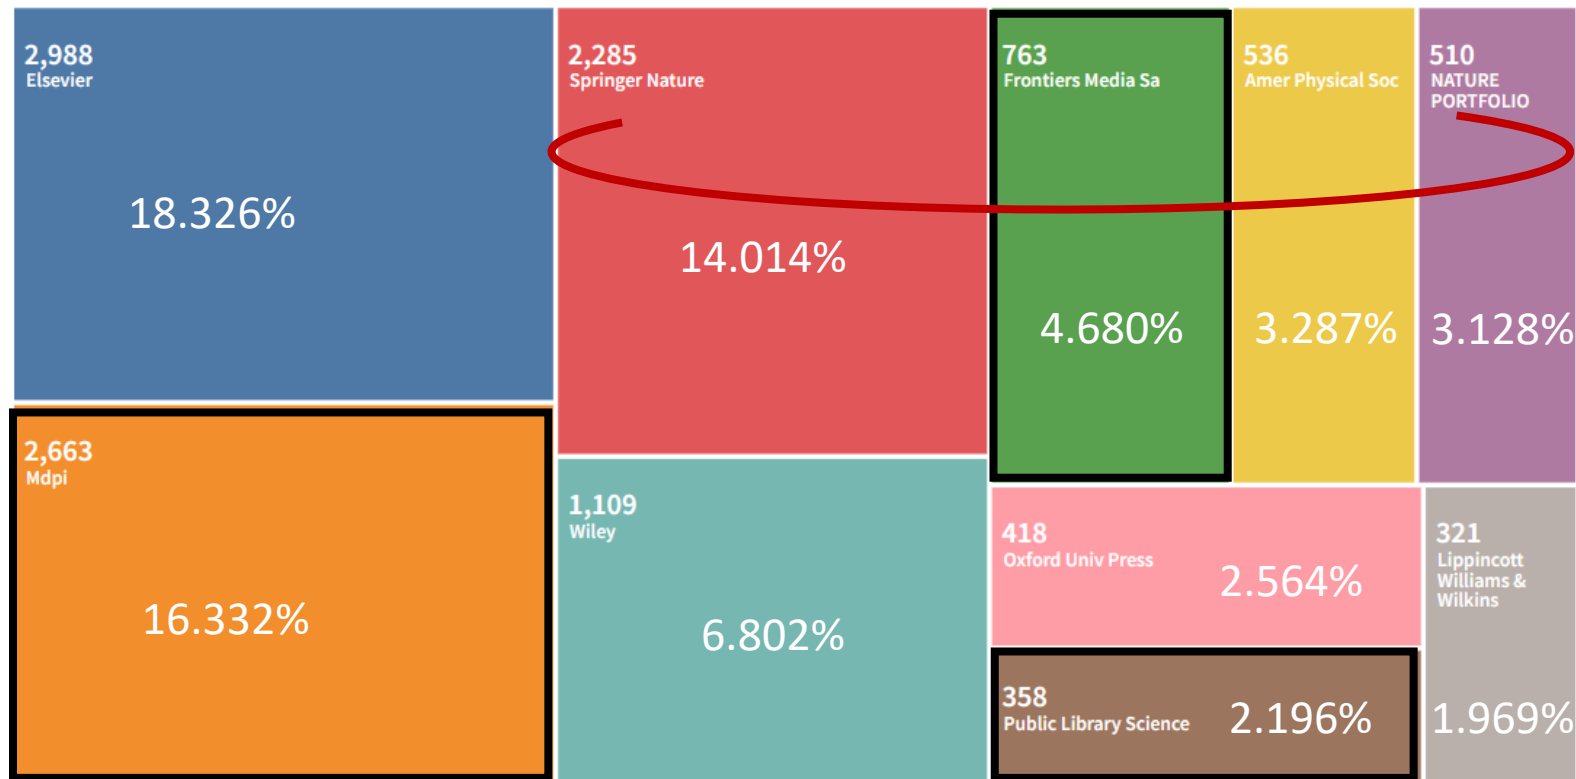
2,988
Elsevier

18.326%

2,285
Springer Nature

14.014%

763
Frontiers Media Sa

4.680%

536
Amer Physical Soc

3.287%

510
NATURE PORTFOLIO

3.128%

2,663
Mdpi

16.332%

1,109
Wiley

6.802%

418
Oxford Univ Press

2.564%

321
Lippincott Williams & Wilkins

1.969%

358
Public Library Science

2.196%